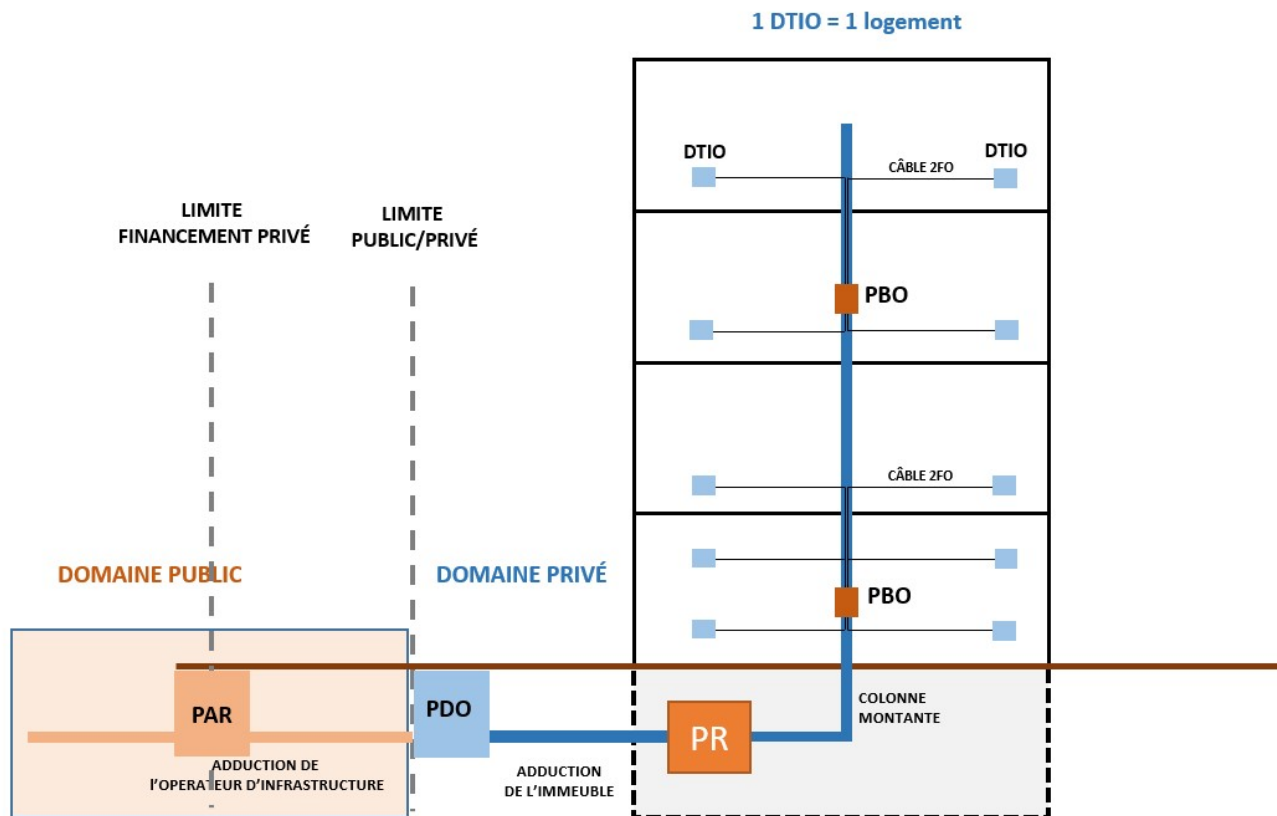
1 DTIO = 1 logement

DTIO

DTIO

CÂBLE 2FO

LIMITE
FINANCEMENT PRIVÉ

LIMITE
PUBLIC/PRIVÉ

PBO

CÂBLE 2FO

DOMAINE PUBLIC

DOMAINE PRIVÉ

PBO

PAR

PDO

PR

COLONNE
MONTANTE

ADDUCTION DE
L'OPERATEUR D'INFRASTRUCTURE

ADDUCTION
DE L'IMMEUBLE